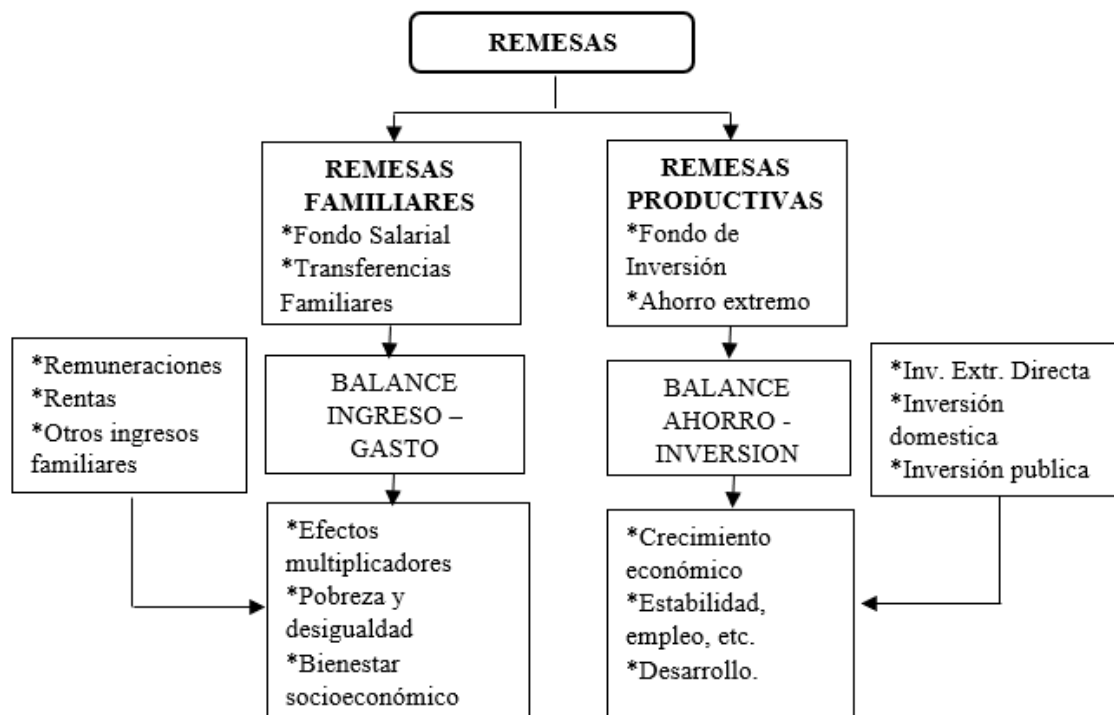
REMESAS

REMESAS FAMILIARES
*Fondo Salarial
*Transferencias Familiares

REMESAS PRODUCTIVAS
*Fondo de Inversión
*Ahorro extremo

*Remuneraciones
*Rentas
*Otros ingresos familiares

BALANCE INGRESO – GASTO

BALANCE AHORRO - INVERSION

*Inv. Extr. Directa
*Inversión domestica
*Inversión publica

*Efectos multiplicadores
*Pobreza y desigualdad
*Bienestar socioeconómico

*Crecimiento económico
*Estabilidad, empleo, etc.
*Desarrollo.